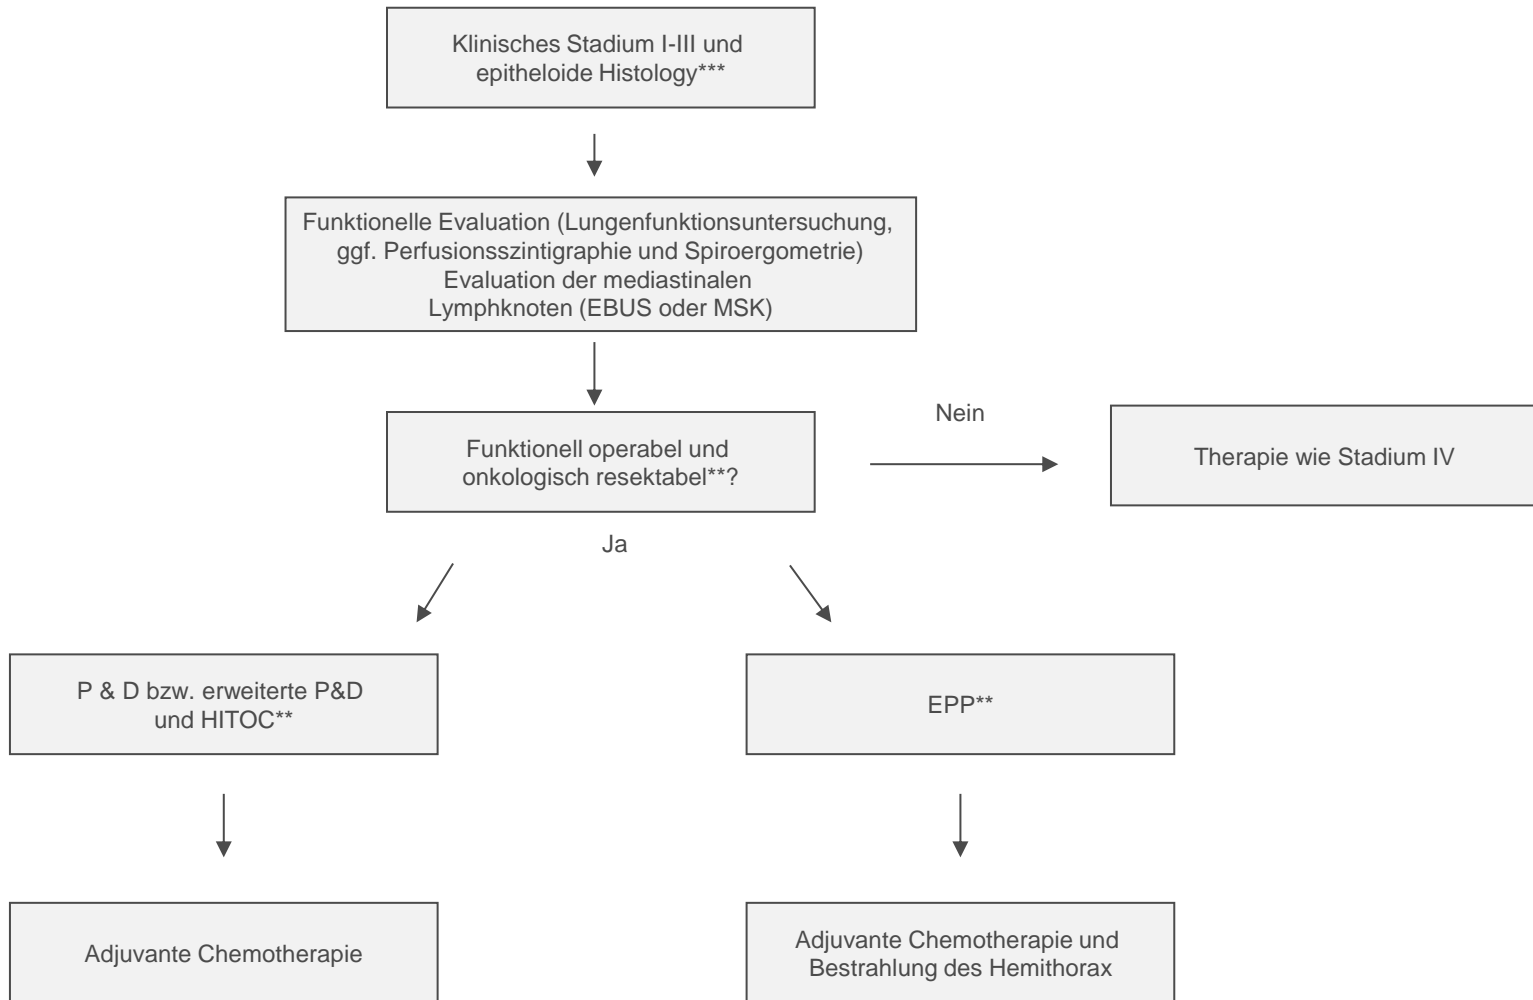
Klinisches Stadium I-III und epitheloide Histology***

Funktionelle Evaluation (Lungenfunktionsuntersuchung, ggf. Perfusionsszintigraphie und Spiroergometrie)
Evaluation der mediastinalen Lymphknoten (EBUS oder MSK)

Funktionell operabel und onkologisch resektabel**?

Nein

Therapie wie Stadium IV

Ja

P & D bzw. erweiterte P&D und HITOC**

EPP**

Adjuvante Chemotherapie

Adjuvante Chemotherapie und Bestrahlung des Hemithorax